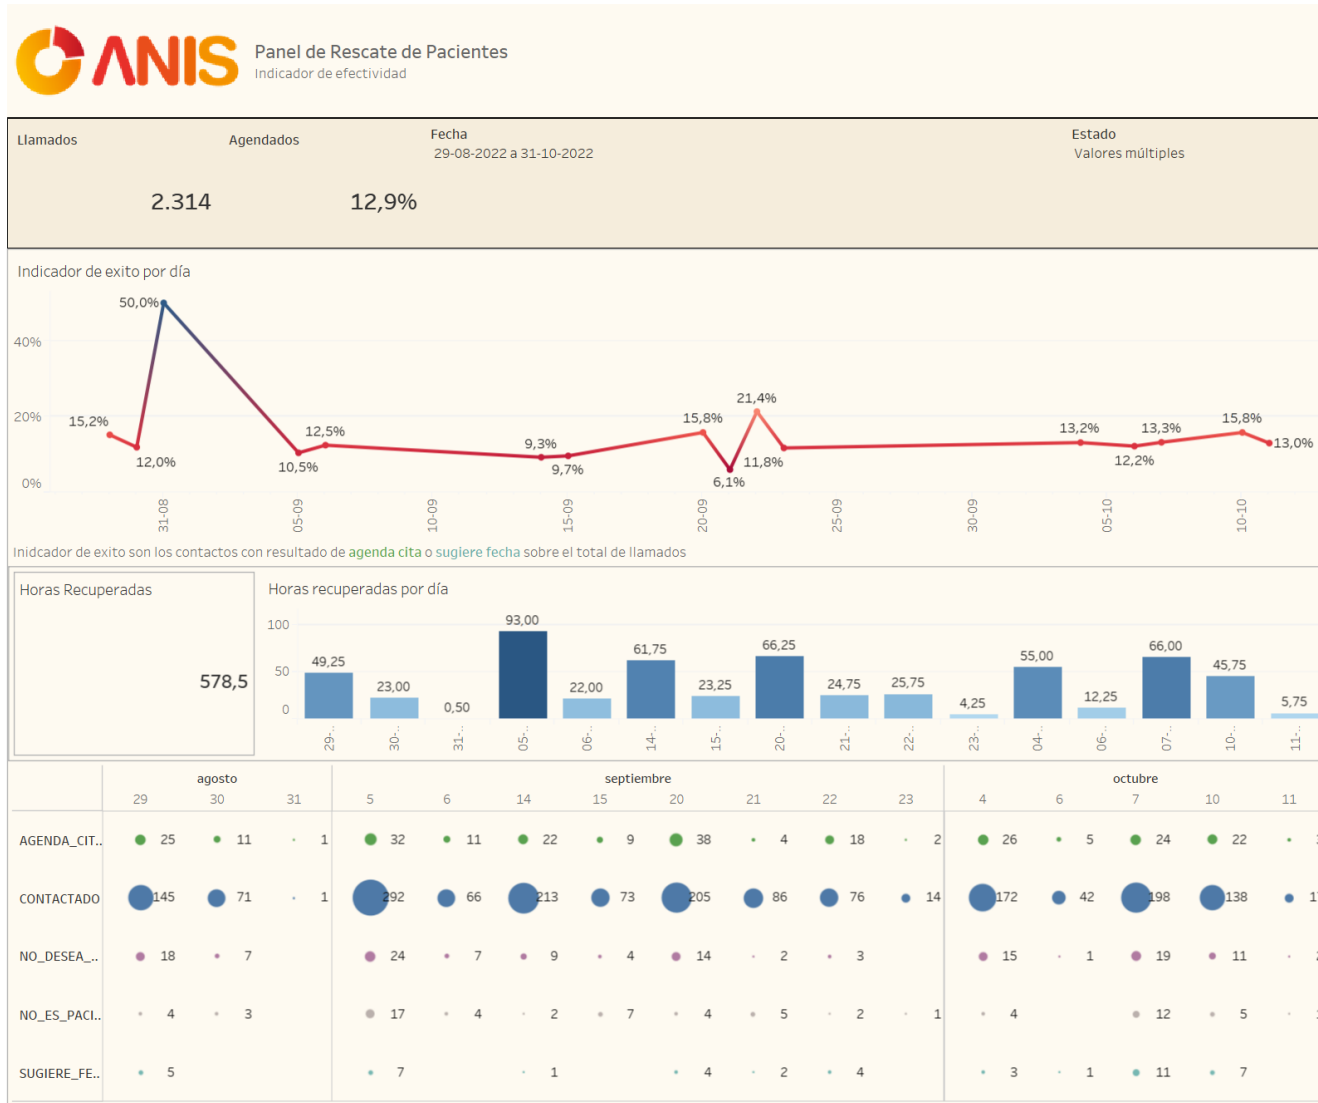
ANIS Panel de Rescate de Pacientes
Indicador de efectividad

Llamados
Agendados
Fecha
29-08-2022 a 31-10-2022
Estado
Valores múltiples

2.314
12,9%

Indicador de exito por día

40%
20%
0%

50,0%
15,2%
12,0%
10,5%
12,5%
9,3%
9,7%
15,8%
6,1%
21,4%
11,8%
13,2%
12,2%
13,3%
15,8%
13,0%

31-08
05-09
10-09
15-09
20-09
25-09
30-09
05-10
10-10

Inidcador de exito son los contactos con resultado de agenda cita o sugiere fecha sobre el total de llamados

Horas Recuperadas
578,5

Horas recuperadas por día
100
50
0
49,25
23,00
0,50
93,00
22,00
61,75
23,25
66,25
24,75
25,75
4,25
55,00
12,25
66,00
45,75
5,75
29-..
30-..
31-..
05-..
06-..
14-..
15-..
20-..
21-..
22-..
23-..
04-..
06-..
07-..
10-..
11-..

| | agosto 29 | 30 | 31 | septiembre 5 | 6 | 14 | 15 | 20 | 21 | 22 | 23 | octubre 4 | 6 | 7 | 10 | 11 |
|---|---|---|---|---|---|---|---|---|---|---|---|---|---|---|---|---|
| AGENDA_CIT.. | 25 | 11 | 1 | 32 | 11 | 22 | 9 | 38 | 4 | 18 | 2 | 26 | 5 | 24 | 22 | |
| CONTACTADO | 145 | 71 | 1 | 292 | 66 | 213 | 73 | 205 | 86 | 76 | 14 | 172 | 42 | 198 | 138 | 1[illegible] |
| NO_DESEA_.. | 18 | 7 | | 24 | 7 | 9 | 4 | 14 | 2 | 3 | | 15 | 1 | 19 | 11 | |
| NO_ES_PACI.. | 4 | 3 | | 17 | 4 | 2 | 7 | 4 | 5 | 2 | 1 | 4 | | 12 | 5 | |
| SUGIERE_FE.. | 5 | | | 7 | | 1 | | 4 | 2 | 4 | | 3 | 1 | 11 | 7 | |